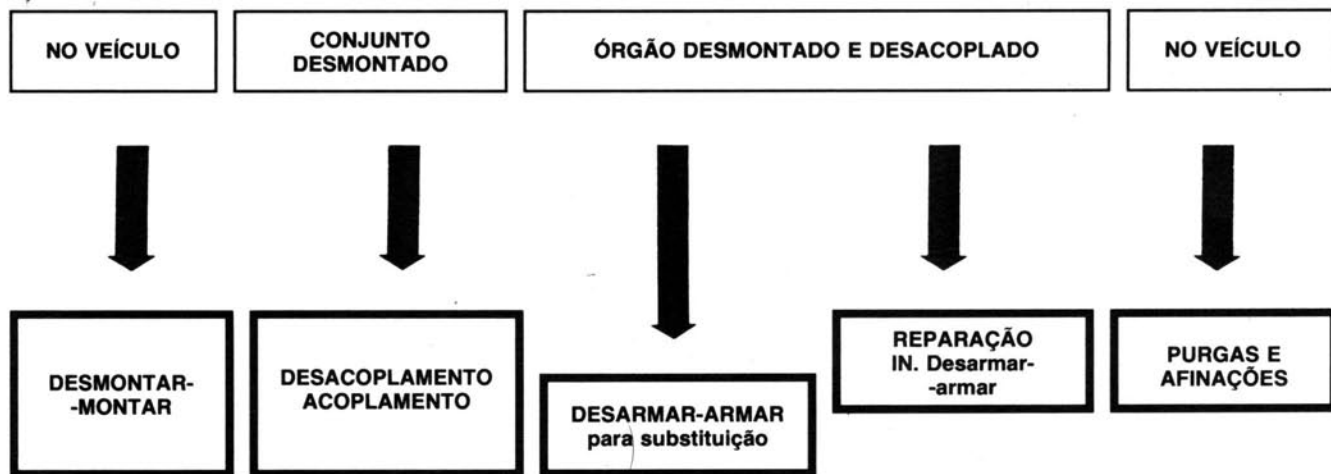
NO VEÍCULO

CONJUNTO DESMONTADO

ÓRGÃO DESMONTADO E DESACOPLADO

NO VEÍCULO

DESMONTAR--MONTAR

DESACOPLAMENTO ACOPLAMENTO

DESARMAR-ARMAR para substituição

REPARAÇÃO IN. Desarmar--armar

PURGAS E AFINAÇÕES